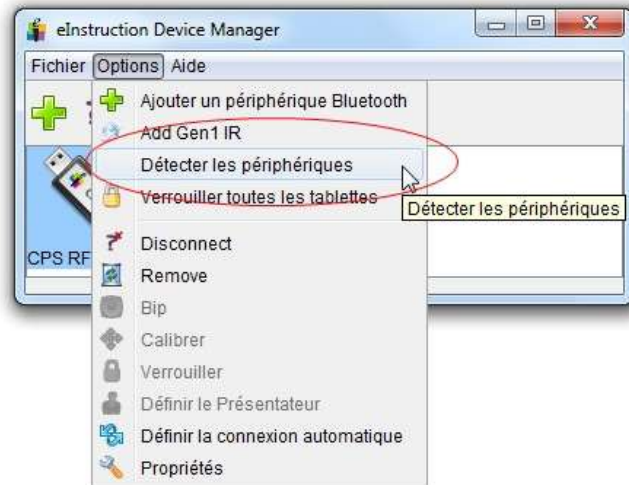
eInstruction Device Manager

Fichier Options Aide

CPS RF

Ajouter un périphérique Bluetooth
Add Gen1 IR
Détecter les périphériques
Verrouiller toutes les tablettes
Détecter les périphériques
Disconnect
Remove
Bip
Calibrer
Verrouiller
Définir le Présentateur
Définir la connexion automatique
Propriétés